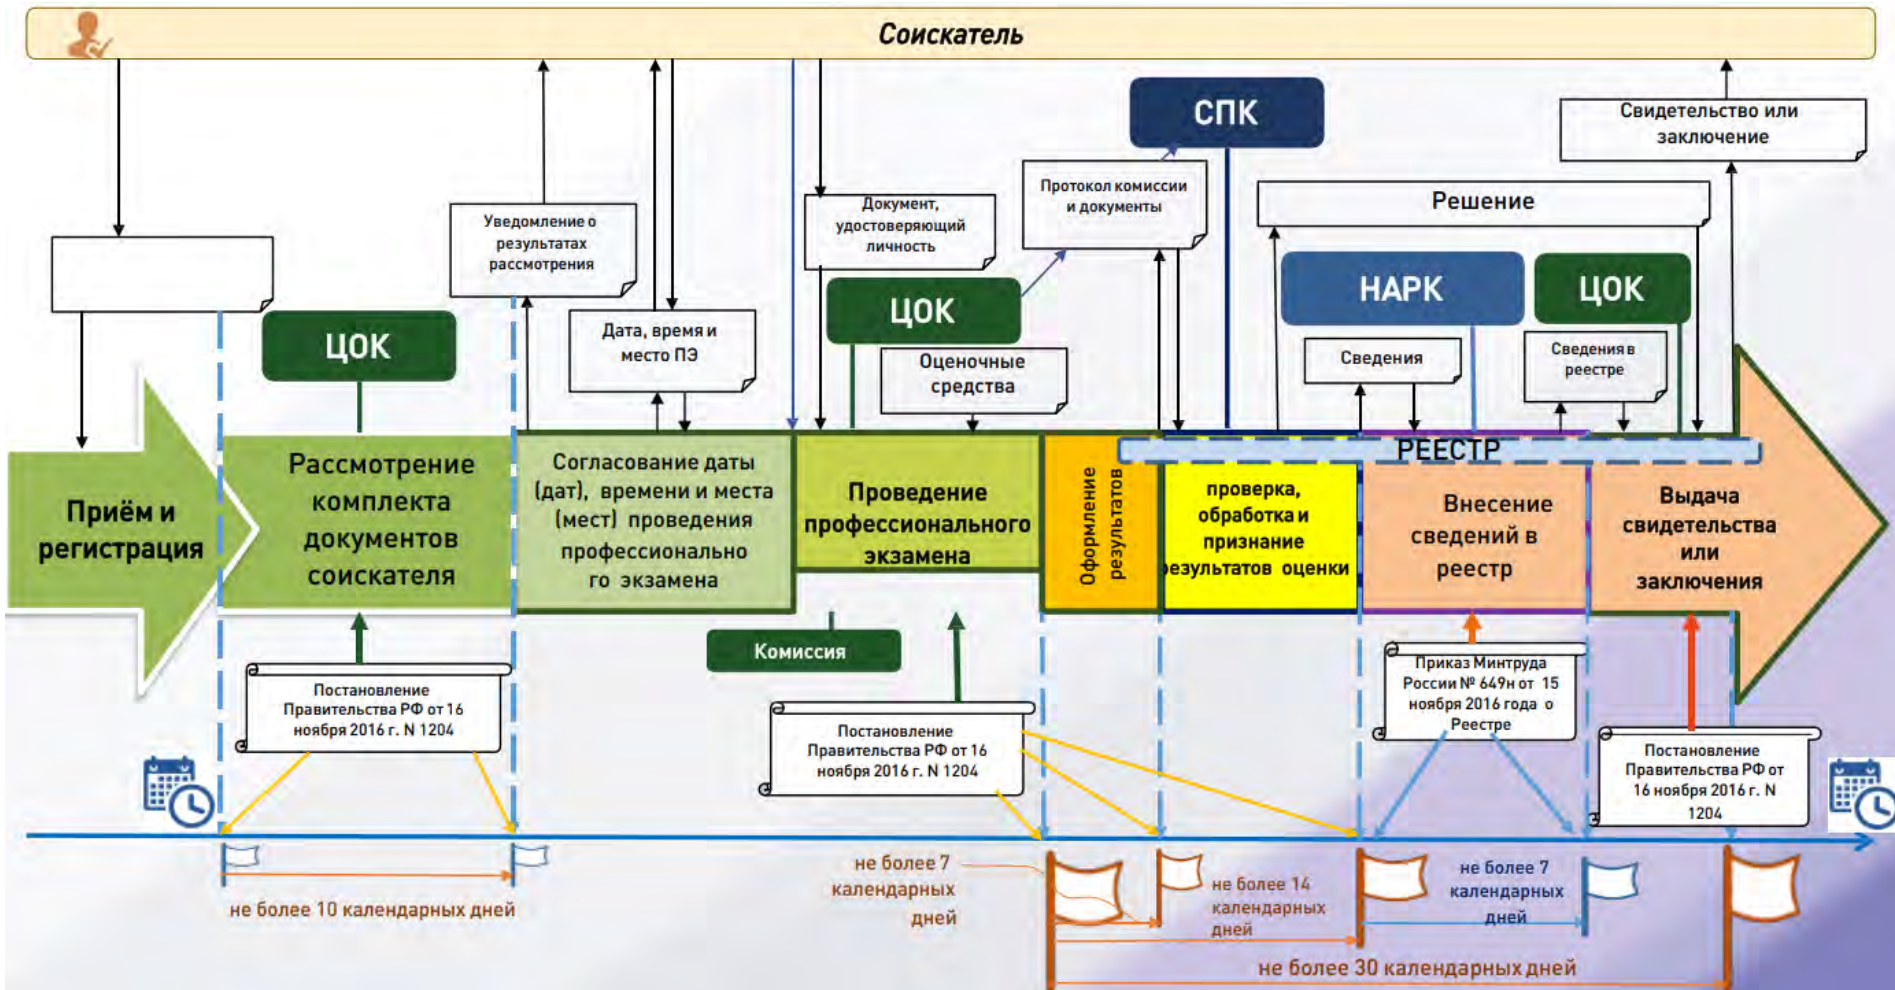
Соискатель

СПК

Свидетельство или заключение

Решение

Уведомление о результатах рассмотрения

Документ, удостоверяющий личность

Протокол комиссии и документы

ЦОК

Дата, время и место ПЭ

ЦОК

НАРК

ЦОК

Оценочные средства

Сведения

Сведения в реестре

РЕЕСТР

Приём и регистрация

Рассмотрение комплекта документов соискателя

Согласование даты (дат), времени и места (мест) проведения профессионального экзамена

Проведение профессионального экзамена

Оформление результатов

проверка, обработка и признание результатов оценки

Внесение сведений в реестр

Выдача свидетельства или заключения

Комиссия

Постановление Правительства РФ от 16 ноября 2016 г. N 1204

Постановление Правительства РФ от 16 ноября 2016 г. N 1204

Приказ Минтруда России № 649н от 15 ноября 2016 года о Реестре

Постановление Правительства РФ от 16 ноября 2016 г. N 1204

не более 10 календарных дней

не более 7 календарных дней

не более 14 календарных дней

не более 7 календарных дней

не более 30 календарных дней